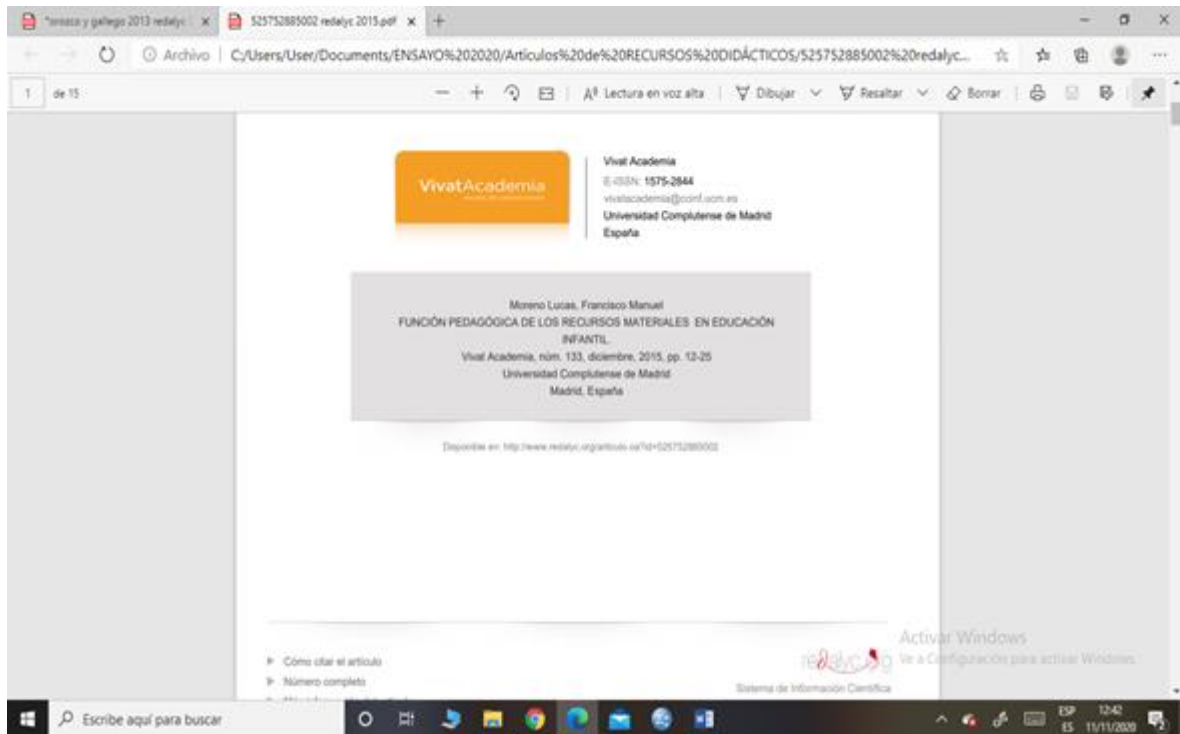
*orozco y gallego 2013 redalyc | × 525752885002 redalyc 2015.pdf × +

Archivo | C:/Users/User/Documents/ENSAYO%202020/Artículos%20de%20RECURSOS%20DIDÁCTICOS/525752885002%20redalyc...

1 de 15

A Lectura en voz alta | Dibujar | Resaltar | Borrar

VivatAcademia

Vivat Academia
E-ISSN: 1575-2844
vivatacademia@ccinf.ucm.es
Universidad Complutense de Madrid
España

Moreno Lucas, Francisco Manuel
FUNCIÓN PEDAGÓGICA DE LOS RECURSOS MATERIALES EN EDUCACIÓN INFANTIL
Vivat Academia, núm. 133, diciembre, 2015, pp. 12-25
Universidad Complutense de Madrid
Madrid, España

Disponible en: http://www.redalyc.org/articulo.oa?id=525752885002

Cómo citar el artículo
Número completo
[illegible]

redalyc.org
Sistema de Información Científica

Activar Windows
Ve a Configuración para activar Windows.

Escribe aquí para buscar

ESP ES 12:42 11/11/2020